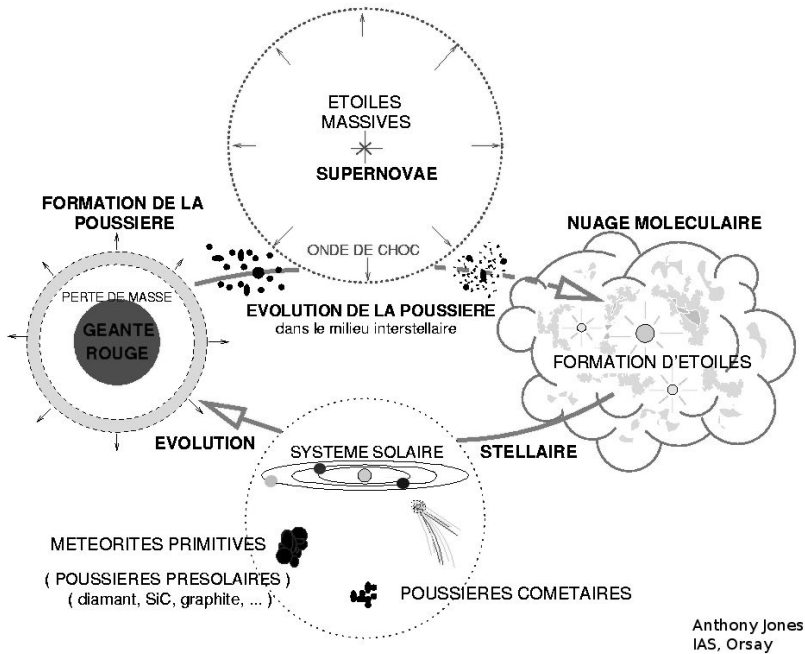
ETOILES MASSIVES

SUPERNOVAE

FORMATION DE LA POUSSIERE

ONDE DE CHOC

NUAGE MOLECULAIRE

PERTE DE MASSE

GEANTE ROUGE

EVOLUTION DE LA POUSSIERE
dans le milieu interstellaire

FORMATION D'ETOILES

EVOLUTION

SYSTEME SOLAIRE

STELLAIRE

METEORITES PRIMITIVES

( POUSSIERES PRESOLAIRES )
( diamant, SiC, graphite, ... )

POUSSIERES COMETAIRES

Anthony Jones
IAS, Orsay